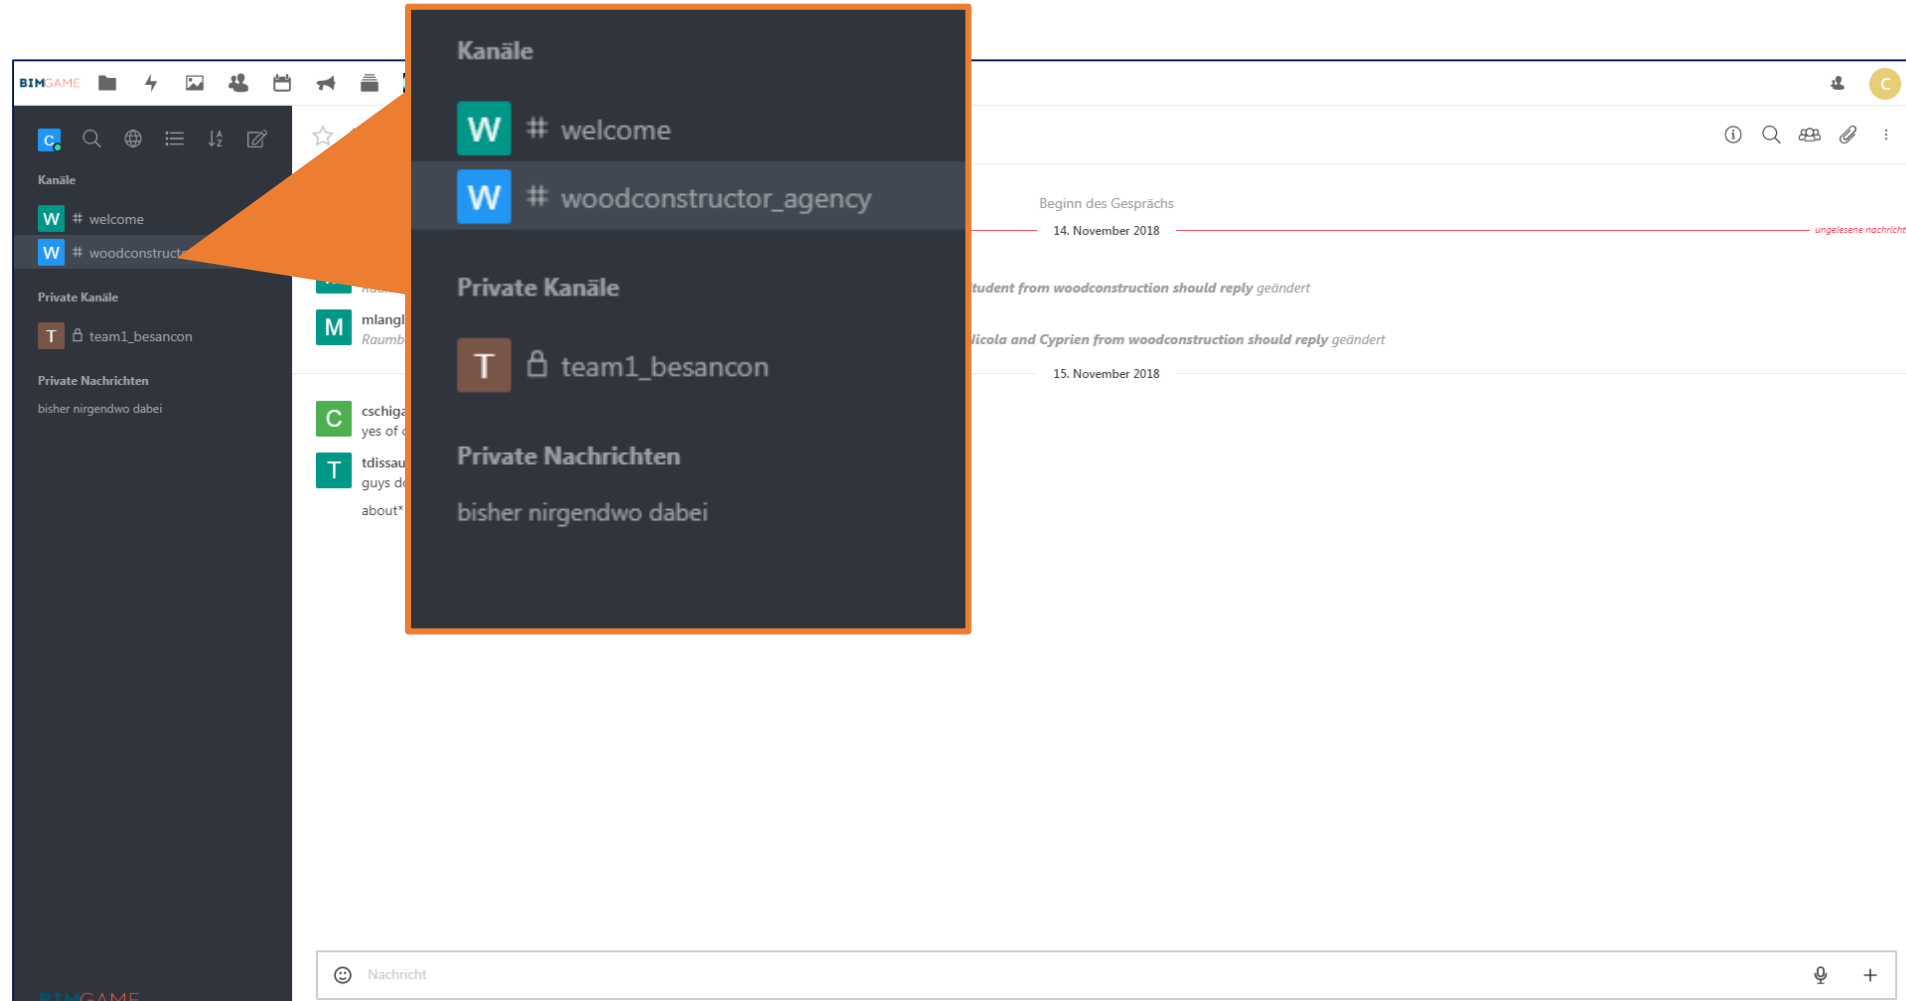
BIMGAME

C

Kanäle

W # welcome

W # woodconstruct

Private Kanäle

T team1_besancon

Private Nachrichten

bisher nirgendwo dabei

Kanäle

W # welcome

W # woodconstructor_agency

Private Kanäle

T team1_besancon

Private Nachrichten

bisher nirgendwo dabei

Beginn des Gesprächs

14. November 2018

ungelesene nachricht

tudent from woodconstruction should reply geändert

M mlangl
Raumb

licola and Cyprien from woodconstruction should reply geändert

15. November 2018

C cschiga
yes of

T tdissau
guys d
about*

Nachricht

BIMGAME